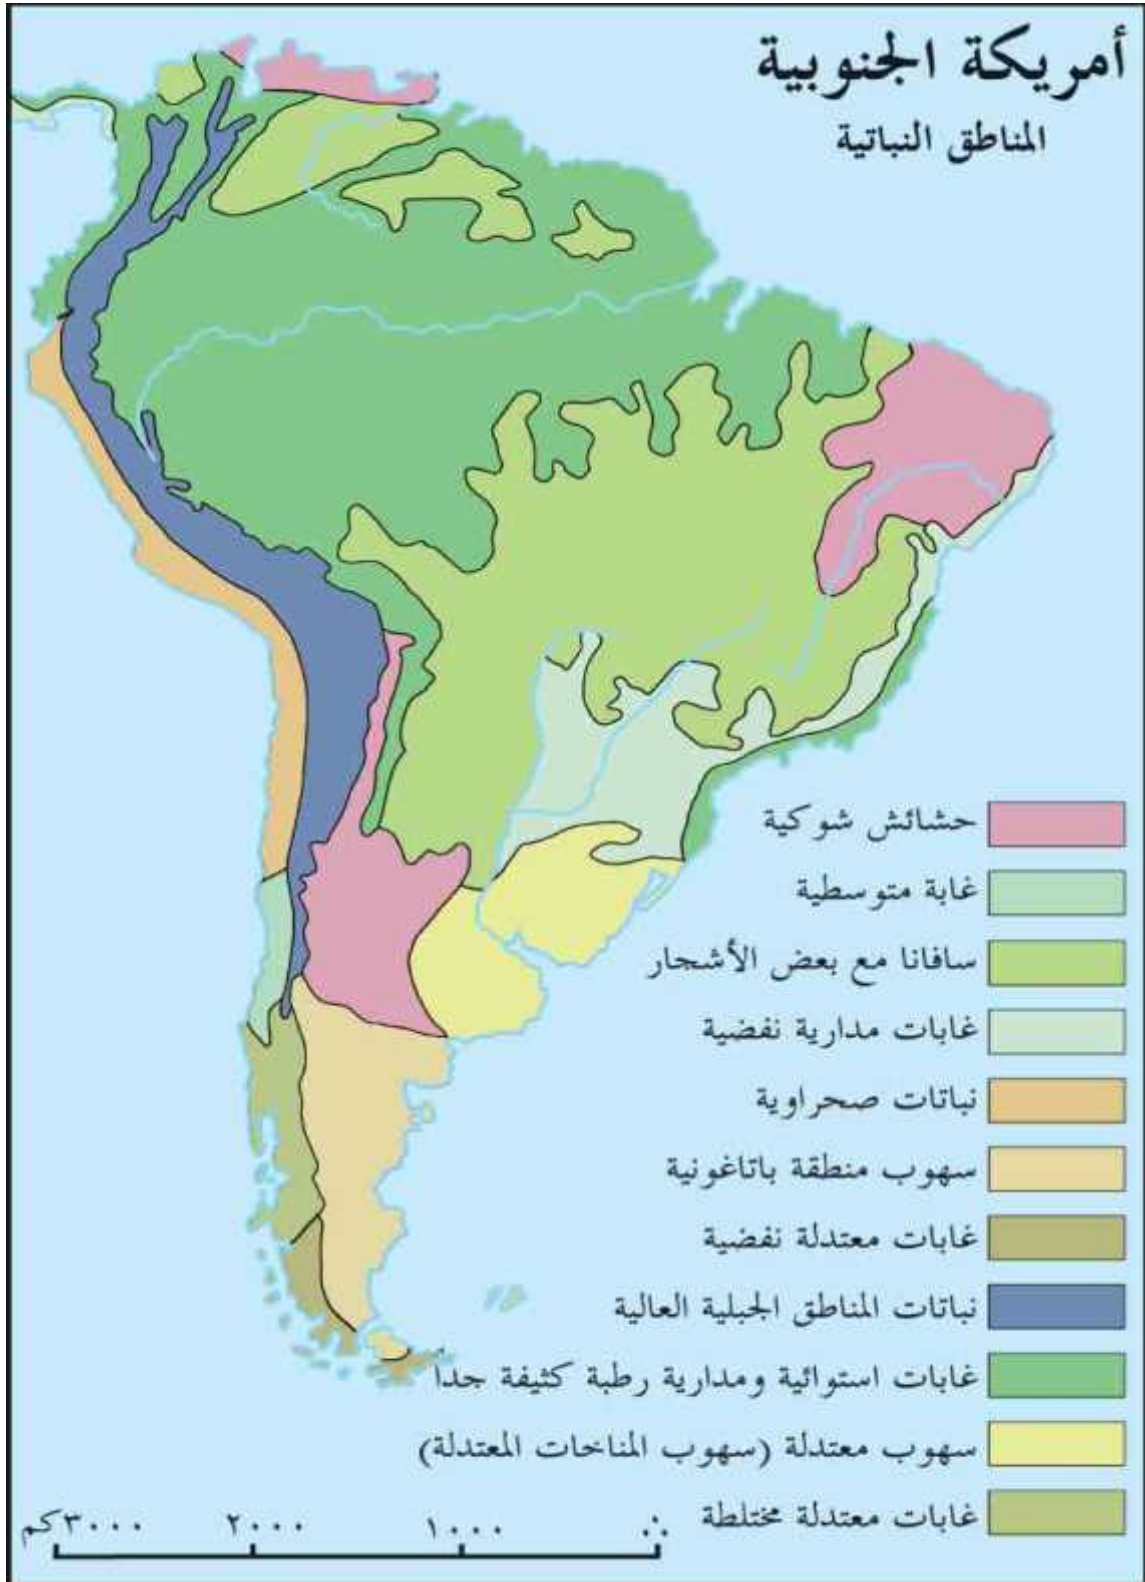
أمريكة الجنوبية

المناطق النباتية

حشائش شوكية

غابة متوسطية

سافانا مع بعض الأشجار

غابات مدارية نفضية

نباتات صحراوية

سهوب منطقة باتاغونية

غابات معتدلة نفضية

نباتات المناطق الجبلية العالية

غابات استوائية ومدارية رطبة كثيفة جدا

سهوب معتدلة (سهوب المناخات المعتدلة)

غابات معتدلة مختلطة

٠ ١٠٠٠ ٢٠٠٠ ٣٠٠٠كم